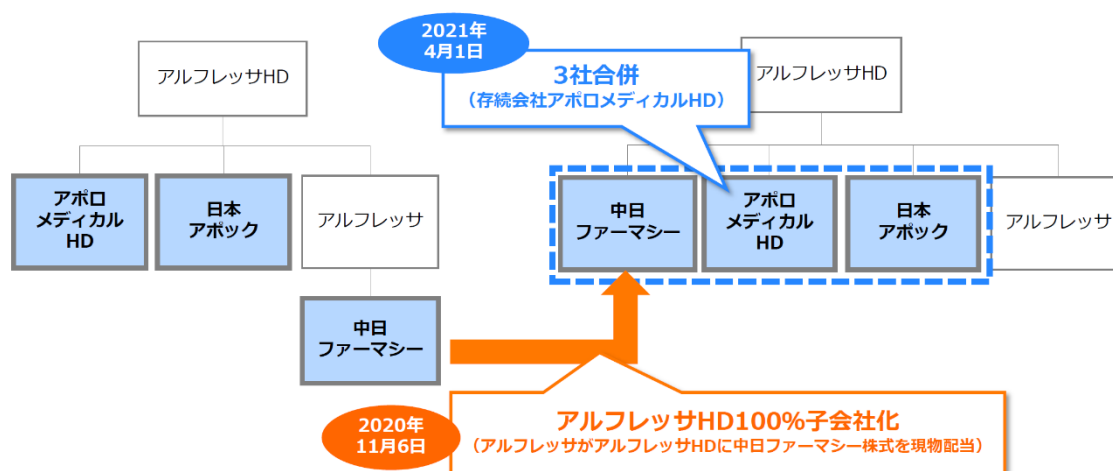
アルフレッサHD

アポロ
メディカル
HD

日本
アポック

アルフレッサ

中日
ファーマシー

2021年
4月1日

3社合併
（存続会社アポロメディカルHD）

アルフレッサHD

中日
ファーマシー

アポロ
メディカル
HD

日本
アポック

アルフレッサ

2020年
11月6日

アルフレッサHD100%子会社化
（アルフレッサがアルフレッサHDに中日ファーマシー株式を現物配当）